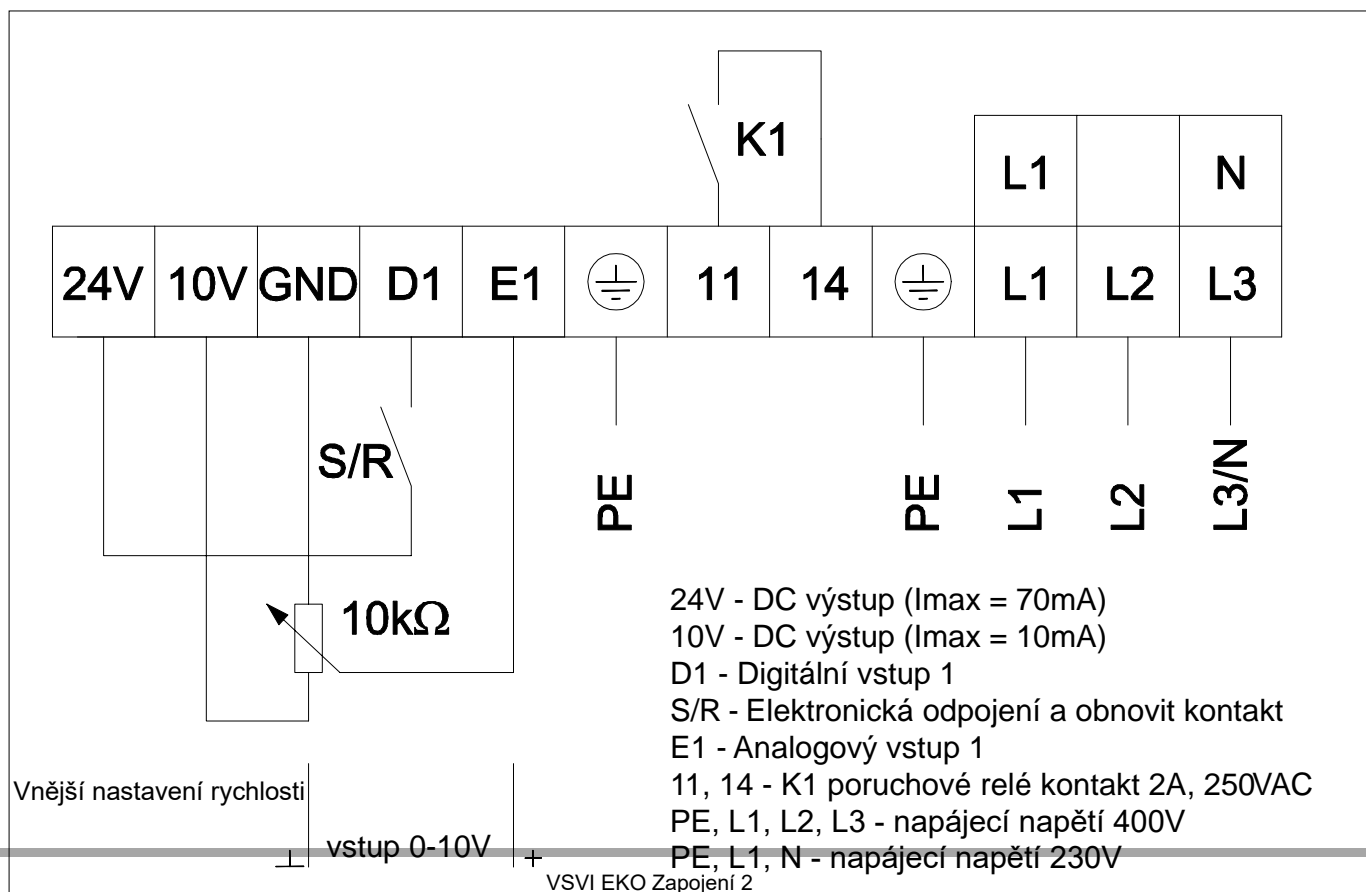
K1

L1 N

24V 10V GND D1 E1 11 14 L1 L2 L3

S/R

PE PE L1 L2 L3/N

10kΩ

24V - DC výstup (Imax = 70mA)
10V - DC výstup (Imax = 10mA)
D1 - Digitální vstup 1
S/R - Elektronická odpojení a obnovit kontakt
E1 - Analogový vstup 1
11, 14 - K1 poruchové relé kontakt 2A, 250VAC
PE, L1, L2, L3 - napájecí napětí 400V
PE, L1, N - napájecí napětí 230V

Vnější nastavení rychlosti

⊥ vstup 0-10V +

VSVI EKO Zapojení 2